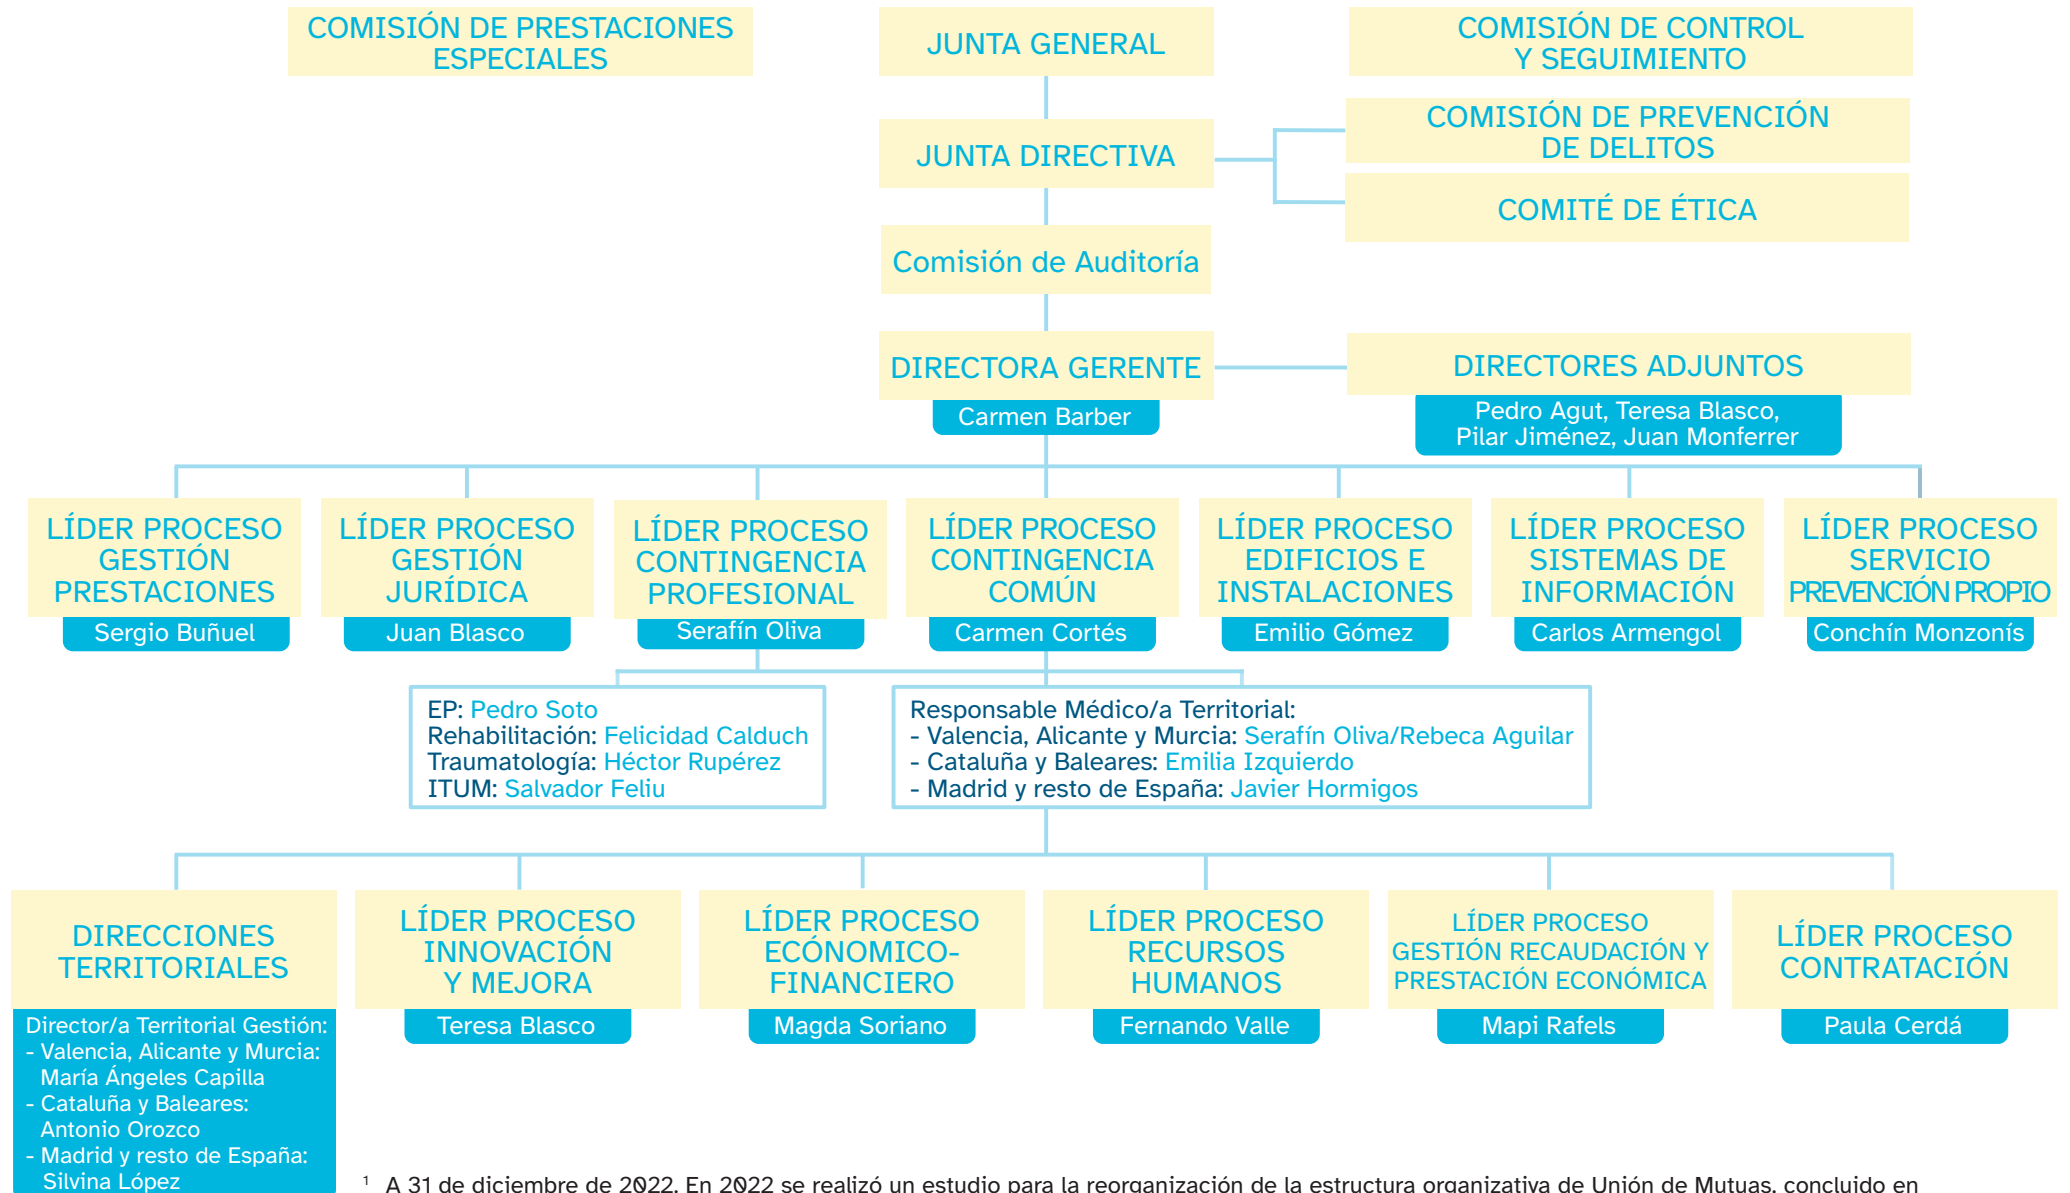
COMISIÓN DE PRESTACIONES ESPECIALES

JUNTA GENERAL

COMISIÓN DE CONTROL Y SEGUIMIENTO

JUNTA DIRECTIVA

COMISIÓN DE PREVENCIÓN DE DELITOS

COMITÉ DE ÉTICA

Comisión de Auditoría

DIRECTORA GERENTE
Carmen Barber

DIRECTORES ADJUNTOS
Pedro Agut, Teresa Blasco, Pilar Jiménez, Juan Monferrer

LÍDER PROCESO GESTIÓN PRESTACIONES
Sergio Buñuel

LÍDER PROCESO GESTIÓN JURÍDICA
Juan Blasco

LÍDER PROCESO CONTINGENCIA PROFESIONAL
Serafín Oliva

LÍDER PROCESO CONTINGENCIA COMÚN
Carmen Cortés

LÍDER PROCESO EDIFICIOS E INSTALACIONES
Emilio Gómez

LÍDER PROCESO SISTEMAS DE INFORMACIÓN
Carlos Armengol

LÍDER PROCESO SERVICIO PREVENCIÓN PROPIO
Conchín Monzonís

EP: Pedro Soto
Rehabilitación: Felicidad Calduch
Traumatología: Héctor Rupérez
ITUM: Salvador Feliu

Responsable Médico/a Territorial:
- Valencia, Alicante y Murcia: Serafín Oliva/Rebeca Aguilar
- Cataluña y Baleares: Emilia Izquierdo
- Madrid y resto de España: Javier Hormigos

DIRECCIONES TERRITORIALES
Director/a Territorial Gestión:
- Valencia, Alicante y Murcia: María Ángeles Capilla
- Cataluña y Baleares: Antonio Orozco
- Madrid y resto de España: Silvina López

LÍDER PROCESO INNOVACIÓN Y MEJORA
Teresa Blasco

LÍDER PROCESO ECÓNOMICO-FINANCIERO
Magda Soriano

LÍDER PROCESO RECURSOS HUMANOS
Fernando Valle

LÍDER PROCESO GESTIÓN RECAUDACIÓN Y PRESTACIÓN ECONÓMICA
Mapi Rafels

LÍDER PROCESO CONTRATACIÓN
Paula Cerdá

$^1$ A 31 de diciembre de 2022. En 2022 se realizó un estudio para la reorganización de la estructura organizativa de Unión de Mutuas, concluido en